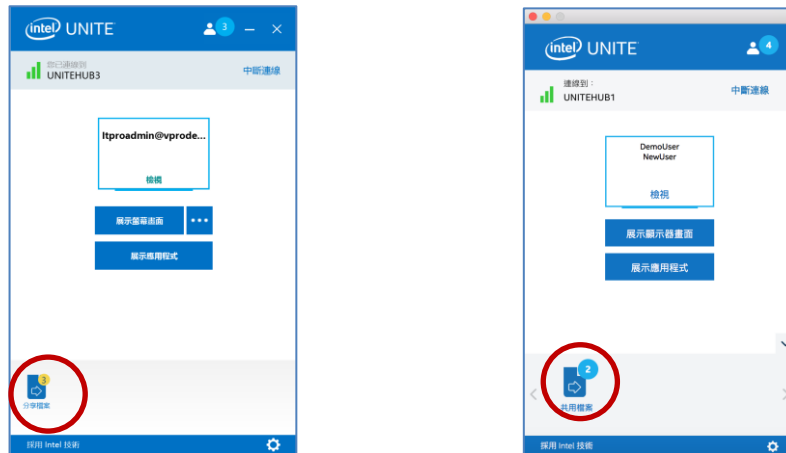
intel UNITE

3

您已連線到
UNITEHUB3

中斷連線

Itproadmin@vprode...

檢視

展示螢幕畫面

展示應用程式

3
分享檔案

採用 Intel 技術

intel UNITE

4

連線到：
UNITEHUB1

中斷連線

DemoUser
NewUser

檢視

展示顯示器畫面

展示應用程式

2
共用檔案

採用 Intel 技術